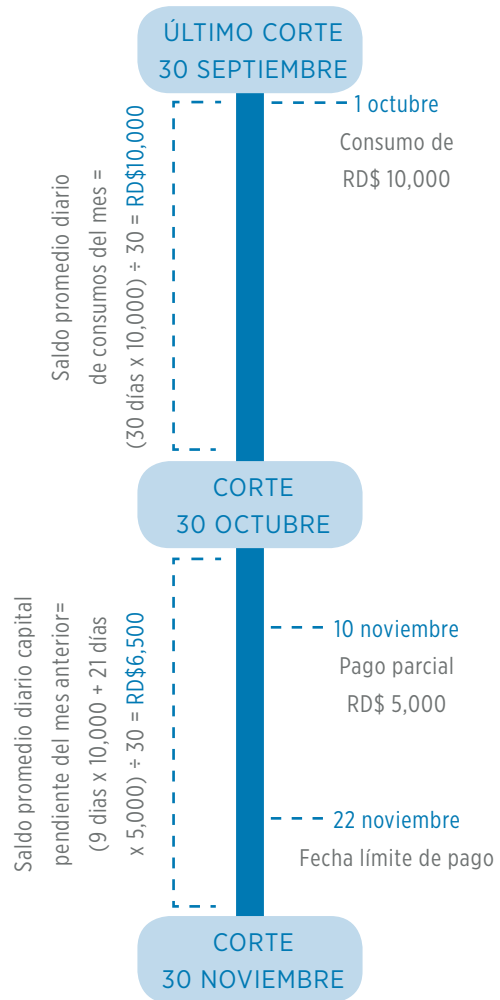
ÚLTIMO CORTE
30 SEPTIEMBRE

Saldo promedio diario
de consumos del mes =
(30 días x 10,000) ÷ 30 = RD$10,000

1 octubre
Consumo de
RD$ 10,000

CORTE
30 OCTUBRE

Saldo promedio diario capital
pendiente del mes anterior=
(9 días x 10,000 + 21 días
x 5,000) ÷ 30 = RD$6,500

10 noviembre
Pago parcial
RD$ 5,000

22 noviembre
Fecha límite de pago

CORTE
30 NOVIEMBRE